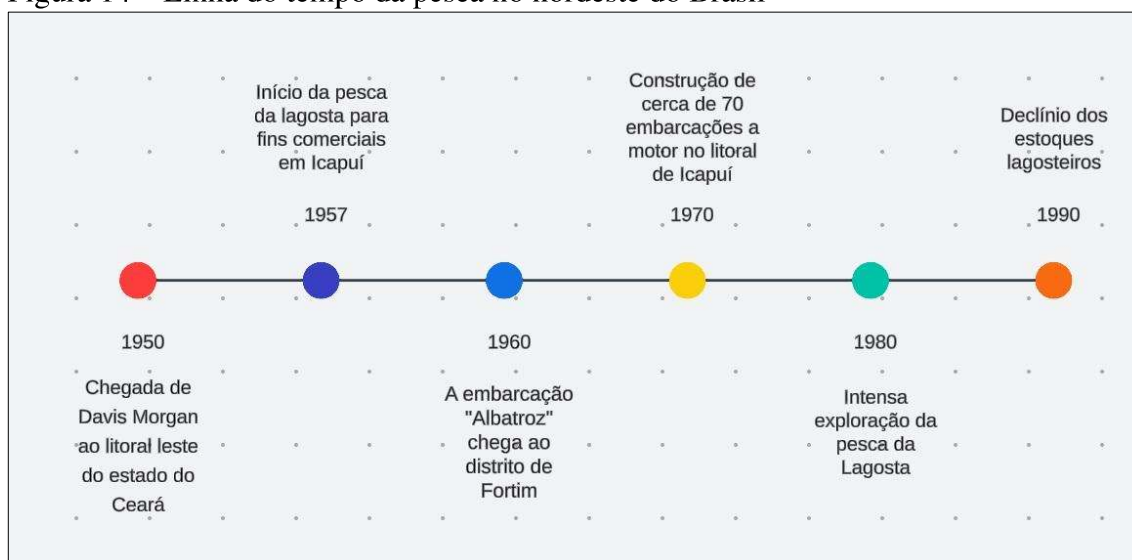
Figura 14 – Linha do tempo da pesca no nordeste do Brasil

Início da pesca da lagosta para fins comerciais em Icapuí

1957

Construção de cerca de 70 embarcações a motor no litoral de Icapuí

1970

Declínio dos estoques lagosteiros

1990

1950

Chegada de Davis Morgan ao litoral leste do estado do Ceará

1960

A embarcação "Albatroz" chega ao distrito de Fortim

1980

Intensa exploração da pesca da Lagosta